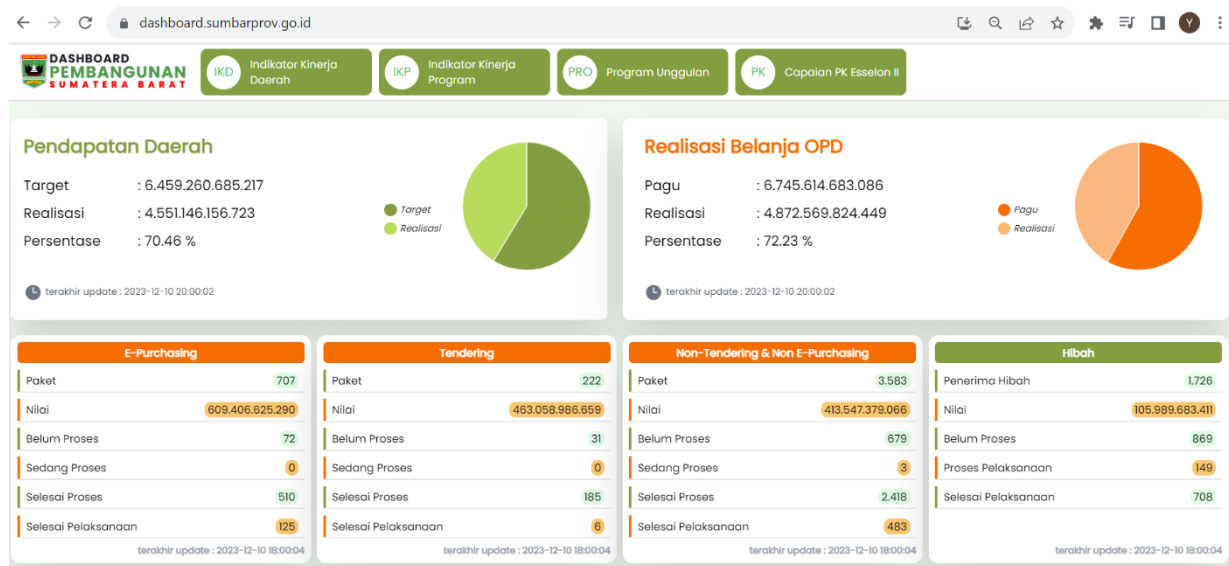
dashboard.sumbarprov.go.id

DASHBOARD PEMBANGUNAN SUMATERA BARAT

IKD Indikator Kinerja Daerah
IKP Indikator Kinerja Program
PRO Program Unggulan
PK Capaian PK Esselon II

Pendapatan Daerah
Target : 6.459.260.685.217
Realisasi : 4.551.146.156.723
Persentase : 70.46 %
Target
Realisasi
terakhir update : 2023-12-10 20:00:02

Realisasi Belanja OPD
Pagu : 6.745.614.683.086
Realisasi : 4.872.569.824.449
Persentase : 72.23 %
Pagu
Realisasi
terakhir update : 2023-12-10 20:00:02

E-Purchasing
| | |
|---|---|
| Paket | 707 |
| Nilai | 609.406.625.290 |
| Belum Proses | 72 |
| Sedang Proses | 0 |
| Selesai Proses | 510 |
| Selesai Pelaksanaan | 125 |
terakhir update : 2023-12-10 18:00:04

Tendering
| | |
|---|---|
| Paket | 222 |
| Nilai | 463.058.986.659 |
| Belum Proses | 31 |
| Sedang Proses | 0 |
| Selesai Proses | 185 |
| Selesai Pelaksanaan | 6 |
terakhir update : 2023-12-10 18:00:04

Non-Tendering & Non E-Purchasing
| | |
|---|---|
| Paket | 3.583 |
| Nilai | 413.547.379.066 |
| Belum Proses | 679 |
| Sedang Proses | 3 |
| Selesai Proses | 2.418 |
| Selesai Pelaksanaan | 483 |
terakhir update : 2023-12-10 18:00:04

Hibah
| | |
|---|---|
| Penerima Hibah | 1.726 |
| Nilai | 105.989.683.411 |
| Belum Proses | 869 |
| Proses Pelaksanaan | 149 |
| Selesai Pelaksanaan | 708 |
terakhir update : 2023-12-10 18:00:04